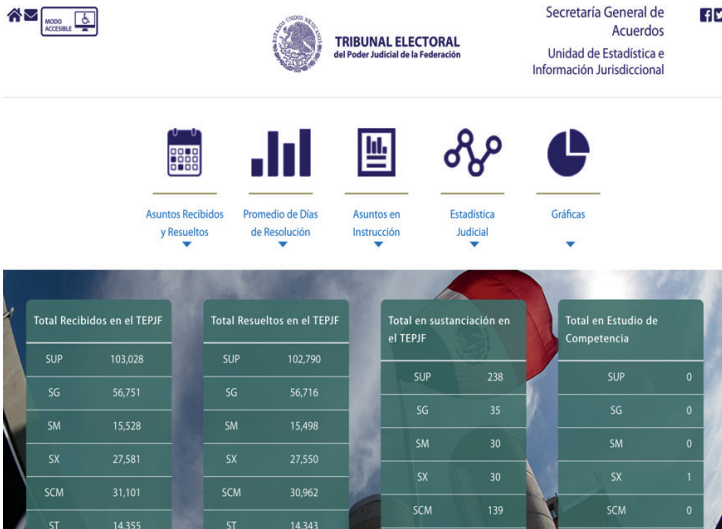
MODO ACCESIBLE

ESTADOS UNIDOS MEXICANOS

TRIBUNAL ELECTORAL
del Poder Judicial de la Federación

Secretaría General de Acuerdos
Unidad de Estadística e Información Jurisdiccional

Asuntos Recibidos y Resueltos

Promedio de Días de Resolución

Asuntos en Instrucción

Estadística Judicial

Gráficas

Total Recibidos en el TEPJF

| | |
|---|---|
| SUP | 103,028 |
| SG | 56,751 |
| SM | 15,528 |
| SX | 27,581 |
| SCM | 31,101 |
| ST | 14,355 |

Total Resueltos en el TEPJF

| | |
|---|---|
| SUP | 102,790 |
| SG | 56,716 |
| SM | 15,498 |
| SX | 27,550 |
| SCM | 30,962 |
| ST | 14,343 |

Total en sustanciación en el TEPJF

| | |
|---|---|
| SUP | 238 |
| SG | 35 |
| SM | 30 |
| SX | 30 |
| SCM | 139 |

Total en Estudio de Competencia

| | |
|---|---|
| SUP | 0 |
| SG | 0 |
| SM | 0 |
| SX | 1 |
| SCM | 0 |